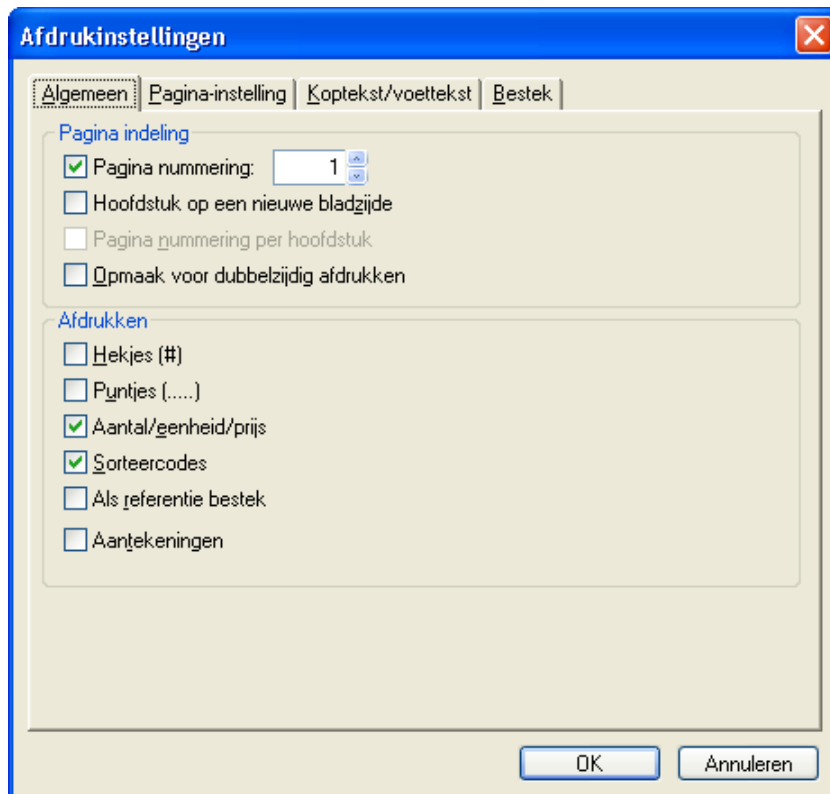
Afdrukinstellingen

Algemeen | Pagina-instelling | Koptekst/voettekst | Bestek

Pagina indeling

Pagina nummering: 1

Hoofdstuk op een nieuwe bladzijde

Pagina nummering per hoofdstuk

Opmaak voor dubbelzijdig afdrukken

Afdrukken

Hekjes (#)

Puntjes (.....)

Aantal/eenheid/prijs

Sorteercodes

Als referentie bestek

Aantekeningen

OK

Annuleren